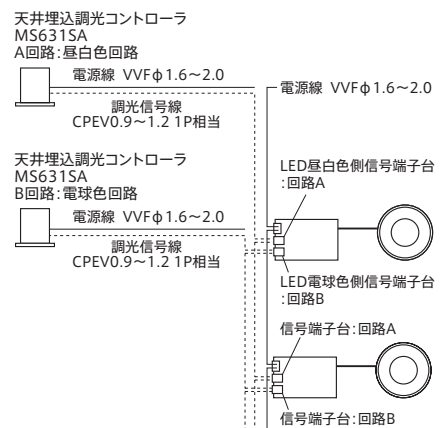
天井埋込調光コントローラ
MS631SA
A回路:昼白色回路

電源線 VVFφ1.6～2.0

調光信号線
CPEV0.9～1.2 1P相当

天井埋込調光コントローラ
MS631SA
B回路:電球色回路

電源線 VVFφ1.6～2.0

調光信号線
CPEV0.9～1.2 1P相当

電源線 VVFφ1.6～2.0

LED昼白色側信号端子台
:回路A

LED電球色側信号端子台
:回路B

信号端子台:回路A

信号端子台:回路B